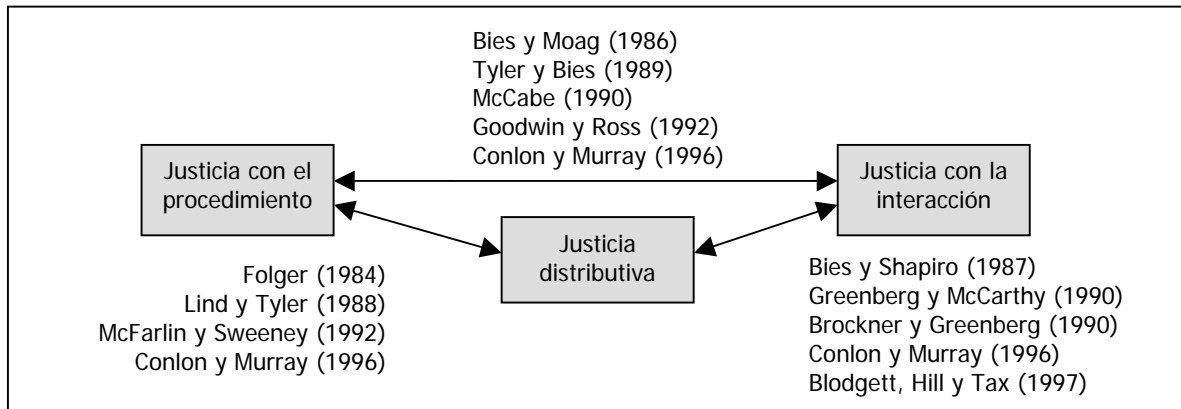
Bies y Moag (1986)
Tyler y Bies (1989)
McCabe (1990)
Goodwin y Ross (1992)
Conlon y Murray (1996)

Justicia con el procedimiento

Justicia con la interacción

Justicia distributiva

Folger (1984)
Lind y Tyler (1988)
McFarlin y Sweeney (1992)
Conlon y Murray (1996)

Bies y Shapiro (1987)
Greenberg y McCarthy (1990)
Brockner y Greenberg (1990)
Conlon y Murray (1996)
Blodgett, Hill y Tax (1997)